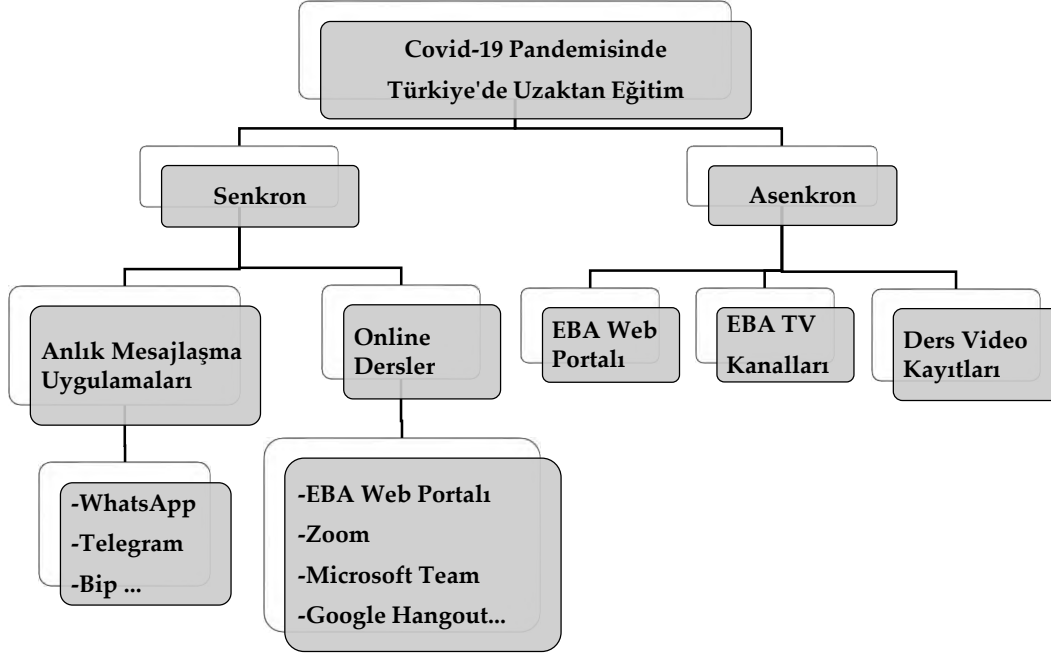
Covid-19 Pandemisinde
Türkiye'de Uzaktan Eğitim

Senkron

Asenkron

Anlık Mesajlaşma Uygulamaları

-WhatsApp
-Telegram
-Bip ...

Online Dersler

-EBA Web Portalı
-Zoom
-Microsoft Team
-Google Hangout...

EBA Web Portalı

EBA TV Kanalları

Ders Video Kayıtları